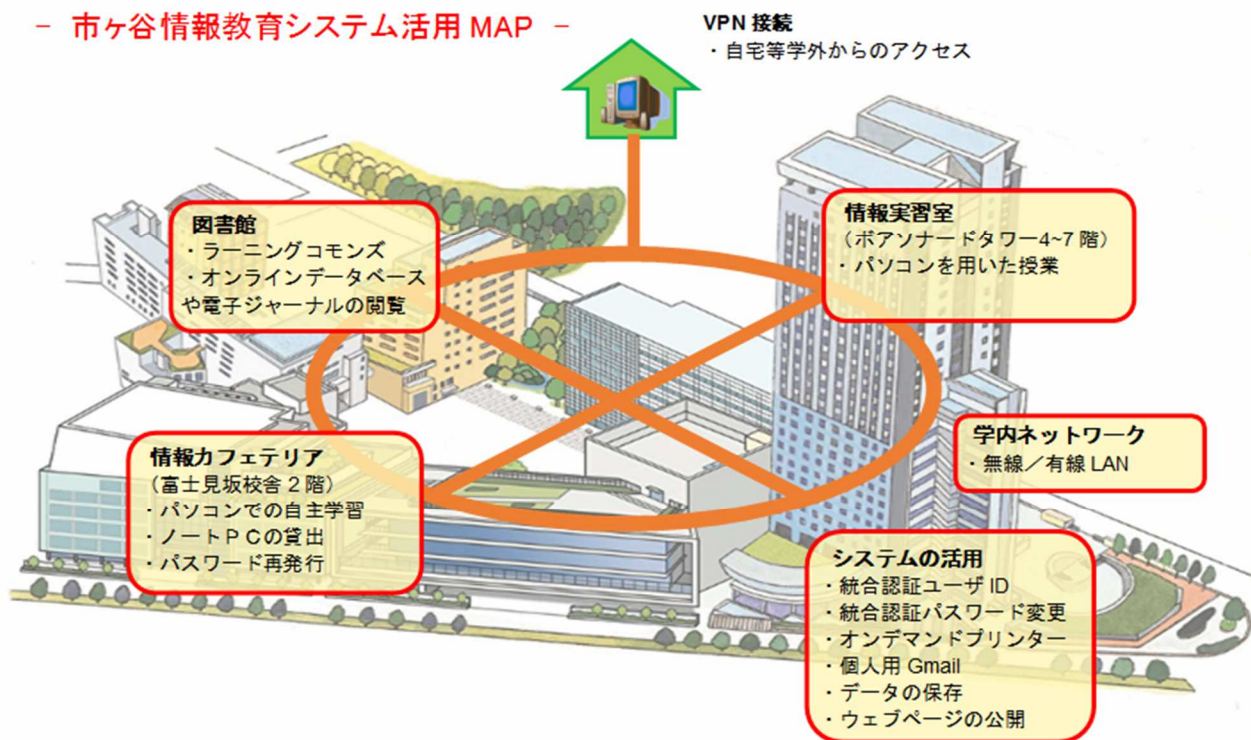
－ 市ヶ谷情報教育システム活用 MAP －

VPN 接続
・自宅等学外からのアクセス

図書館
・ラーニングコモンズ
・オンラインデータベースや電子ジャーナルの閲覧

情報実習室
（ボアソナードタワー4~7 階）
・パソコンを用いた授業

学内ネットワーク
・無線／有線 LAN

情報カフェテリア
（富士見坂校舎 2 階）
・パソコンでの自主学習
・ノートＰＣの貸出
・パスワード再発行

システムの活用
・統合認証ユーザ ID
・統合認証パスワード変更
・オンデマンドプリンター
・個人用 Gmail
・データの保存
・ウェブページの公開